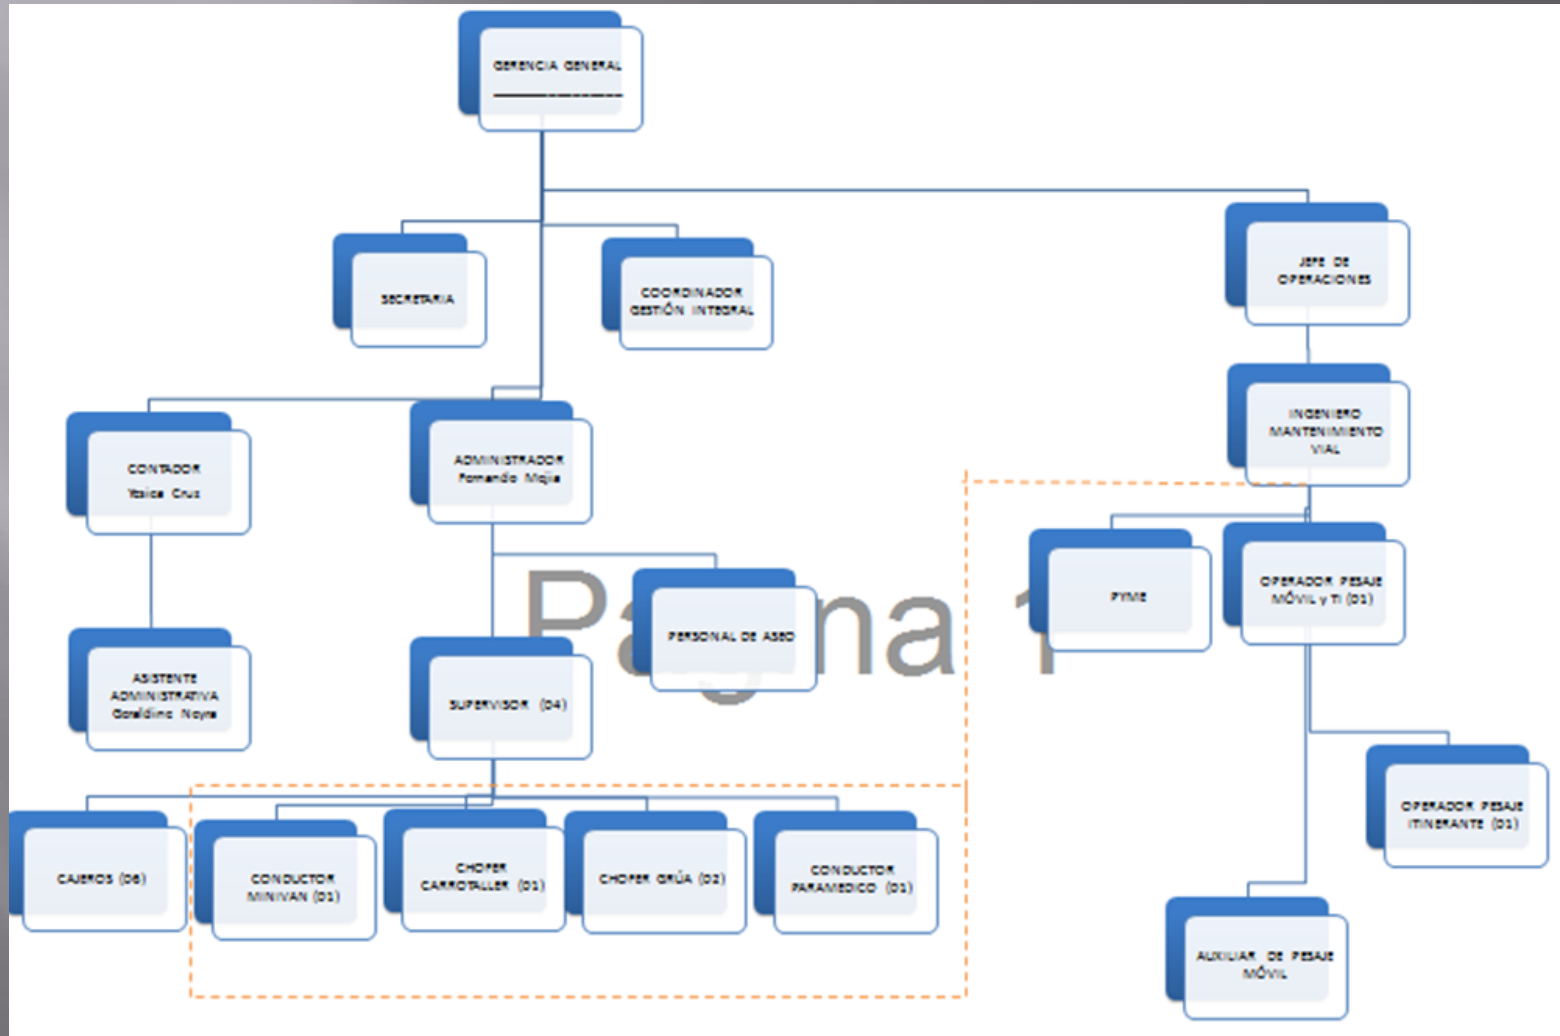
GERENCIA GENERAL
_______________

SECRETARIA

COORDINADOR GESTIÓN INTEGRAL

JEFE DE OPERACIONES

INGENIERO MANTENIMIENTO VIAL

CONTADOR Yasica Cruz

ADMINISTRADOR Fernando Mejia

PERSONAL DE ASEO

Página 1

PYME

OPERADOR PESAJE MÓVIL y TI (01)

ASISTENTE ADMINISTRATIVA Geraldine Noyre

SUPERVISOR (04)

OPERADOR PESAJE ITINERANTE (01)

CAJEROS (06)

CONDUCTOR MINIVAN (01)

CHOFER CARROTALLER (01)

CHOFER GRÚA (02)

CONDUCTOR PARAMEDICO (01)

AUXILIAR DE PESAJE MÓVIL